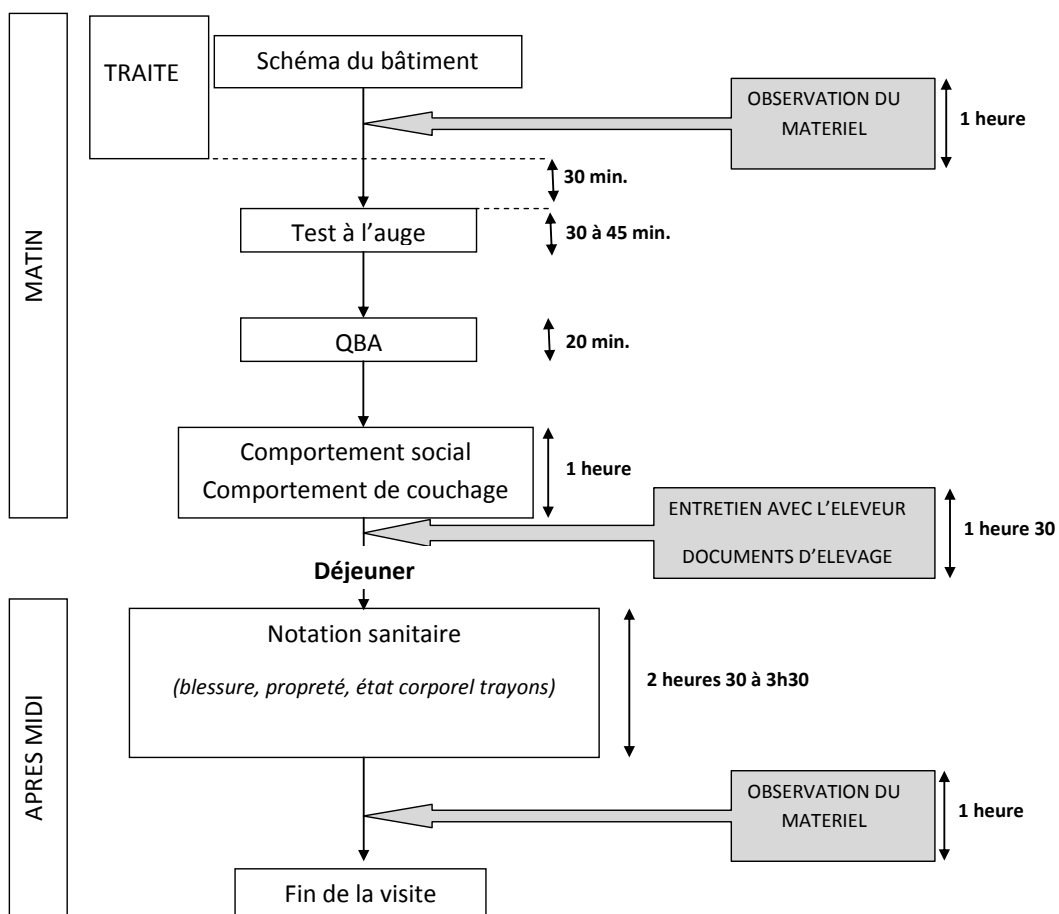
MATIN

TRAITE

Schéma du bâtiment

OBSERVATION DU MATERIEL

1 heure

30 min.

Test à l'auge

30 à 45 min.

QBA

20 min.

Comportement social
Comportement de couchage

1 heure

ENTRETIEN AVEC L'ELEVEUR

DOCUMENTS D'ELEVAGE

1 heure 30

Déjeuner

APRES MIDI

Notation sanitaire

*(blessure, propreté, état corporel trayons)*

2 heures 30 à 3h30

OBSERVATION DU MATERIEL

1 heure

Fin de la visite